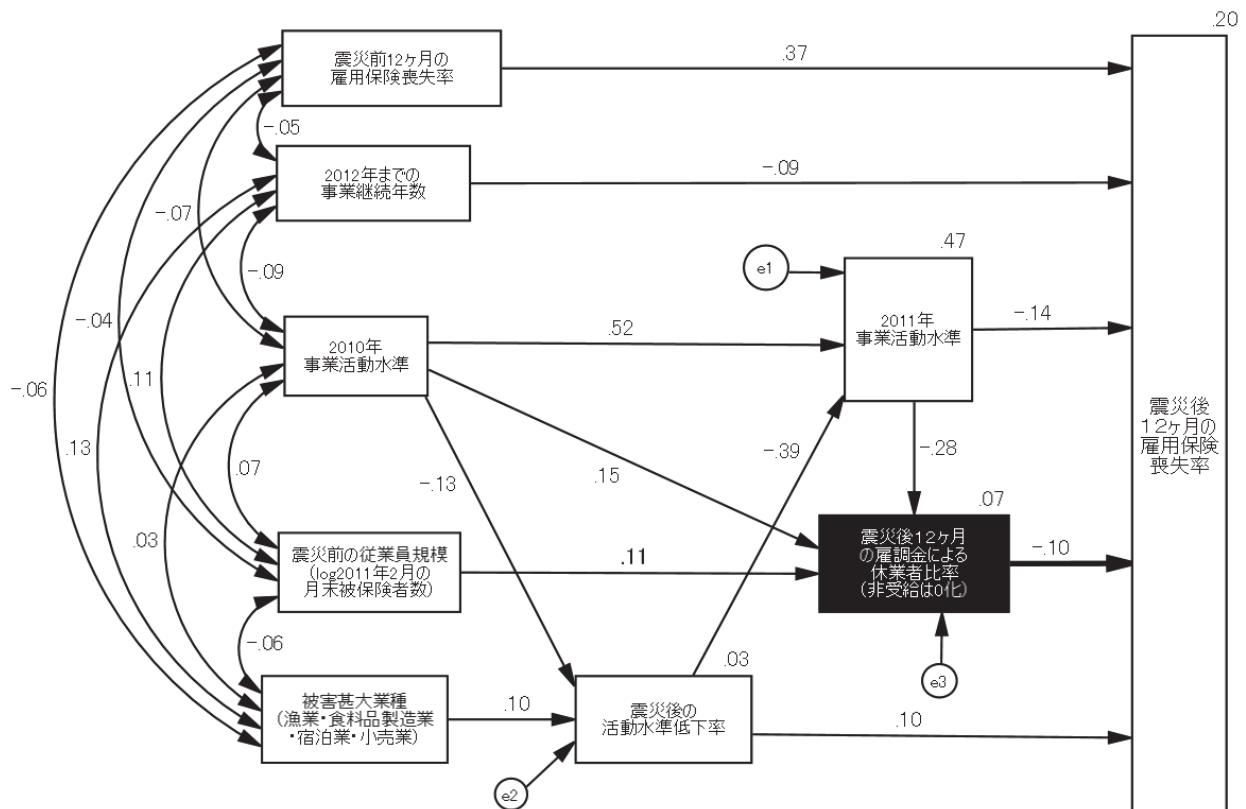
.20

震災前12ヶ月の
雇用保険喪失率

.37

-.05

2012年までの
事業継続年数

-.09

-.07

.47

e1

2011年
事業活動水準

-.14

-.09

-.04

2010年
事業活動水準

.52

-.06

.11

震災後
12ヶ月の
雇用保険
喪失率

.13

-.39

-.28

.07

.15

-.13

.07

.03

震災後12ヶ月
の雇調金による
休業者比率
(非受給は0化)

-.10

震災前の従業員規模
(log2011年2月の
月末被保険者数)

.11

-.06

.03

e3

被害甚大業種
(漁業・食料品製造業
・宿泊業・小売業)

.10

震災後の
活動水準低下率

.10

e2